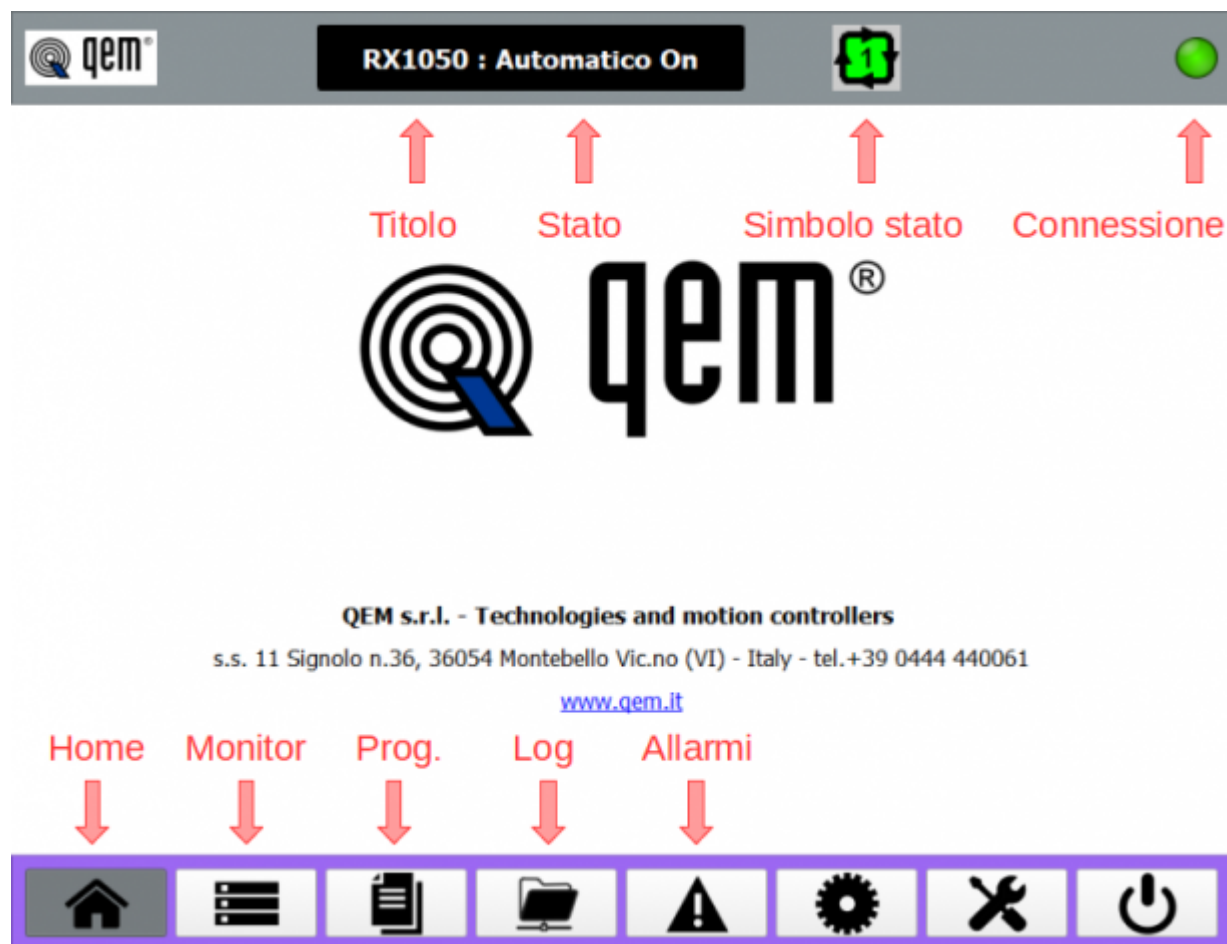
qem®

RX1050 : Automatico On

1

Titolo Stato Simbolo stato Connessione

qem®

QEM s.r.l. - Technologies and motion controllers

s.s. 11 Signolo n.36, 36054 Montebello Vic.no (VI) - Italy - tel.+39 0444 440061

www.qem.it

Home Monitor Prog. Log Allarmi